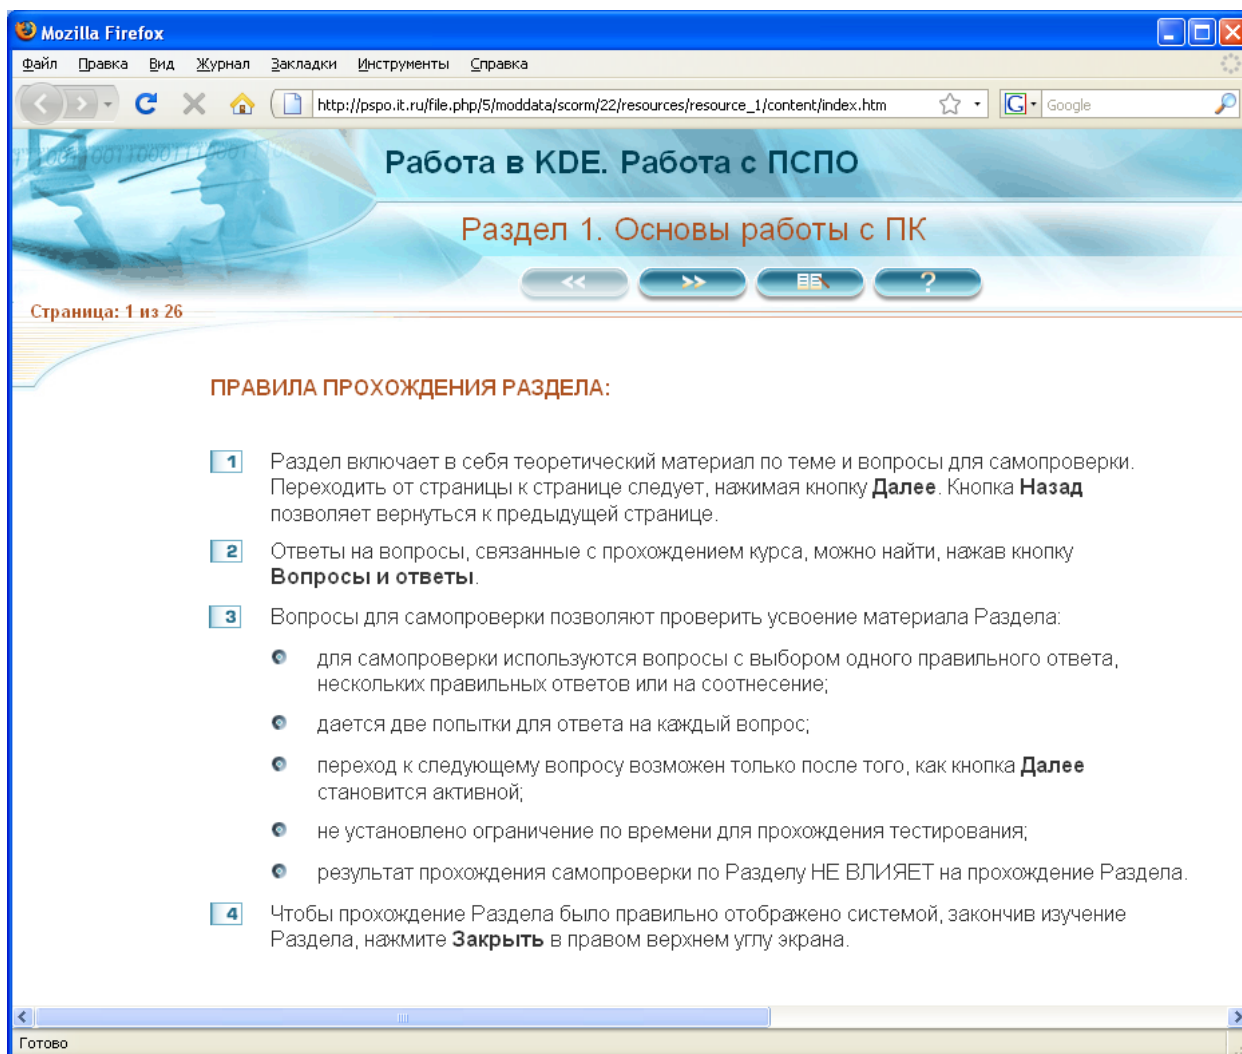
Mozilla Firefox

Файл Правка Вид Журнал Закладки Инструменты Справка

http://pspo.it.ru/file.php/5/moddata/scorm/22/resources/resource_1/content/index.htm

Google

Работа в KDE. Работа с ПСПО

Раздел 1. Основы работы с ПК

<< >> ?

Страница: 1 из 26

ПРАВИЛА ПРОХОЖДЕНИЯ РАЗДЕЛА:

1 Раздел включает в себя теоретический материал по теме и вопросы для самопроверки. Переходить от страницы к странице следует, нажимая кнопку **Далее**. Кнопка **Назад** позволяет вернуться к предыдущей странице.

2 Ответы на вопросы, связанные с прохождением курса, можно найти, нажав кнопку **Вопросы и ответы**.

3 Вопросы для самопроверки позволяют проверить усвоение материала Раздела:

- для самопроверки используются вопросы с выбором одного правильного ответа, нескольких правильных ответов или на соотнесение;
- дается две попытки для ответа на каждый вопрос;
- переход к следующему вопросу возможен только после того, как кнопка **Далее** становится активной;
- не установлено ограничение по времени для прохождения тестирования;
- результат прохождения самопроверки по Разделу НЕ ВЛИЯЕТ на прохождение Раздела.

4 Чтобы прохождение Раздела было правильно отображено системой, закончив изучение Раздела, нажмите **Закрыть** в правом верхнем углу экрана.

Готово